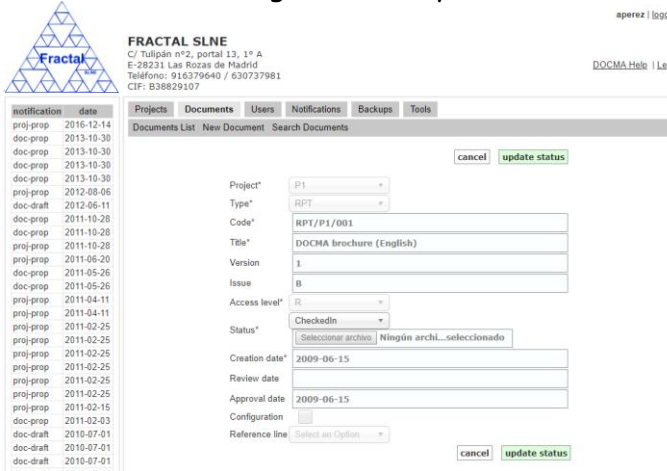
Fractal SLNE

FRACTAL SLNE
C/ Tulipán nº2, portal 13, 1º A
E-28231 Las Rozas de Madrid
Teléfono: 916379640 / 630737981
CIF: B38829107

aperez | logo

DOCMA Help | Le

| notification | date |
|---|---|
| proj-prop | 2016-12-14 |
| doc-prop | 2013-10-30 |
| doc-prop | 2013-10-30 |
| doc-prop | 2013-10-30 |
| doc-prop | 2013-10-30 |
| proj-prop | 2012-08-06 |
| doc-draft | 2012-06-11 |
| doc-prop | 2011-10-28 |
| doc-prop | 2011-10-28 |
| doc-prop | 2011-10-28 |
| proj-prop | 2011-06-20 |
| proj-prop | 2011-05-26 |
| doc-prop | 2011-05-26 |
| proj-prop | 2011-04-11 |
| proj-prop | 2011-04-11 |
| proj-prop | 2011-02-25 |
| proj-prop | 2011-02-25 |
| proj-prop | 2011-02-25 |
| proj-prop | 2011-02-25 |
| proj-prop | 2011-02-25 |
| proj-prop | 2011-02-25 |
| proj-prop | 2011-02-15 |
| proj-prop | 2011-02-03 |
| doc-draft | 2010-07-01 |
| doc-draft | 2010-07-01 |
| doc-draft | 2010-07-01 |

Projects Documents Users Notifications Backups Tools

Documents List New Document Search Documents

cancel update status

Project* P1
Type* RPT
Code* RPT/P1/001
Title* DOCMA brochure (English)
Version 1
Issue B
Access level* R
Status* CheckedIn
Seleccionar archivo Ningún archi...seleccionado
Creation date* 2009-06-15
Review date
Approval date 2009-06-15
Configuration
Reference line Select an Option

cancel update status